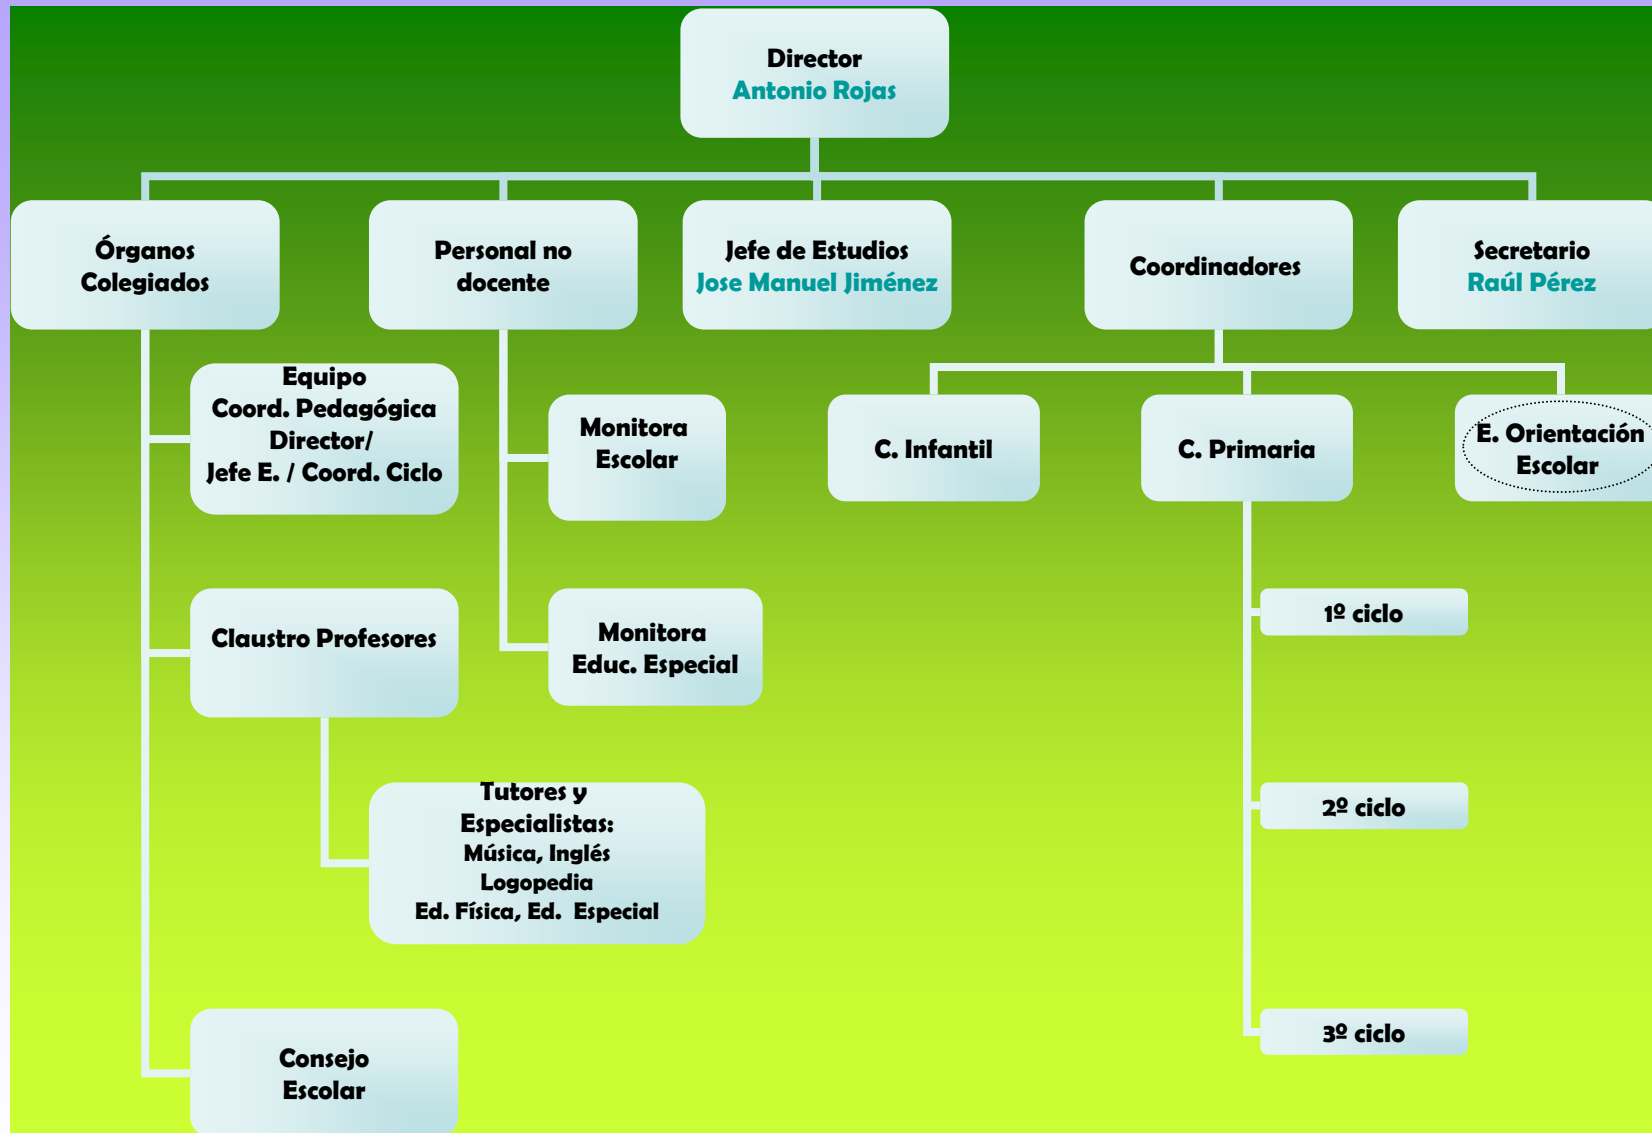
Director
Antonio Rojas

Órganos Colegiados

Personal no docente

Jefe de Estudios
Jose Manuel Jiménez

Coordinadores

Secretario
Raúl Pérez

Equipo
Coord. Pedagógica
Director/
Jefe E. / Coord. Ciclo

Monitora Escolar

C. Infantil

C. Primaria

E. Orientación Escolar

1º ciclo

Claustro Profesores

Monitora
Educ. Especial

Tutores y
Especialistas:
Música, Inglés
Logopedia
Ed. Física, Ed. Especial

2º ciclo

Consejo Escolar

3º ciclo